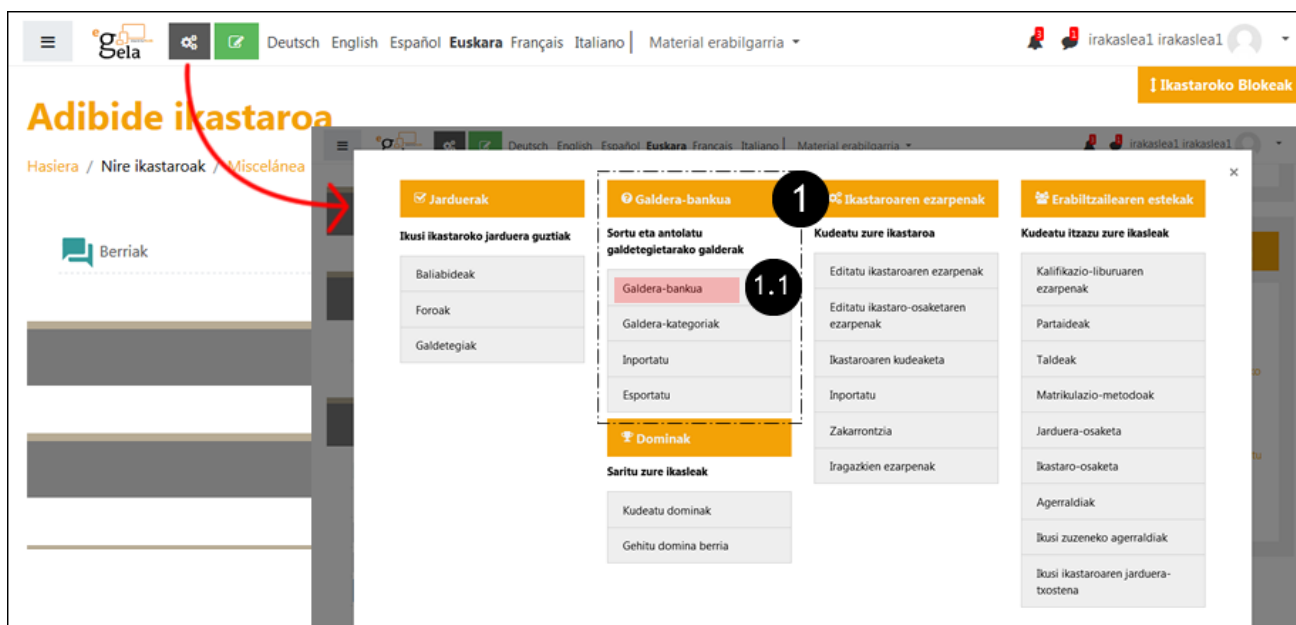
egela Deutsch English Español Euskara Français Italiano Material erabilgarria ▾

irakaslea1 irakaslea1

Ikastaroko Blokeak

Adibide ikastaroa

Hasiera / Nire ikastaroak / Miscelánea

Berriak

Deutsch English Español Euskara Français Italiano Material erabilgarria ▾ irakaslea1 irakaslea1

×

Jarduerak

Ikusi ikastaroko jarduera guztiak

Baliabideak

Foroak

Galdetegiak

Galdera-bankua

1

Sortu eta antolatu galdetegietarako galderak

Galdera-bankua

1.1

Galdera-kategoriak

Inportatu

Esportatu

Dominak

Saritu zure ikasleak

Kudeatu dominak

Gehitu domina berria

Ikastaroaren ezarpenak

Kudeatu zure ikastaroa

Editatu ikastaroaren ezarpenak

Editatu ikastaro-osaketaren ezarpenak

Ikastaroaren kudeaketa

Inportatu

Zakarrontzia

Iragazkien ezarpenak

Erabiltzailearen estekak

Kudeatu itzazu zure ikasleak

Kalifikazio-liburuaren ezarpenak

Partaideak

Taldeak

Matrikulazio-metodoak

Jarduera-osaketa

Ikastaro-osaketa

Agerraldiak

Ikusi zuzeneko agerraldiak

Ikusi ikastaroaren jarduera-txostena